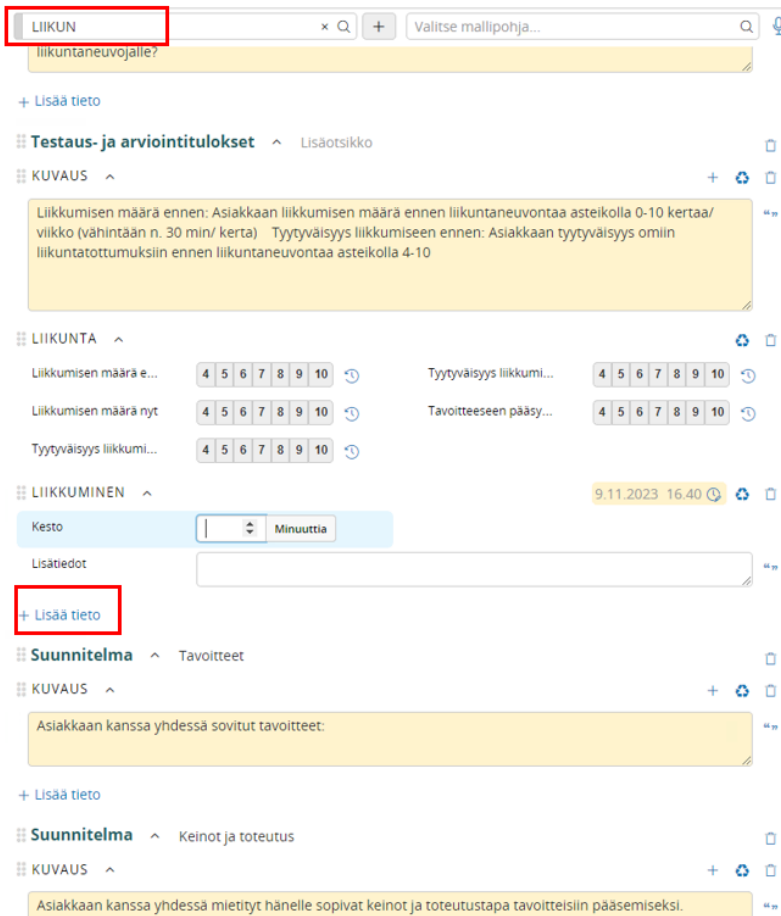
LIIKUN

Valitse mallipohja...

liikuntaneuvojalle?

+ Lisää tieto

Testaus- ja arviointitulokset Lisäotsikko

KUVAUS

Liikkumisen määrä ennen: Asiakkaan liikkumisen määrä ennen liikuntaneuvontaa asteikolla 0-10 kertaa/ viikko (vähintään n. 30 min/ kerta) Tyytyväisyys liikkumiseen ennen: Asiakkaan tyytyväisyys omiin liikuntatottumuksiin ennen liikuntaneuvontaa asteikolla 4-10

LIIKUNTA

Liikkumisen määrä e... 4 5 6 7 8 9 10

Tyytyväisyys liikkumi... 4 5 6 7 8 9 10

Liikkumisen määrä nyt 4 5 6 7 8 9 10

Tavoitteeseen pääsy... 4 5 6 7 8 9 10

Tyytyväisyys liikkumi... 4 5 6 7 8 9 10

LIIKKUMINEN

9.11.2023 16.40

Kesto

Minuuttia

Lisätiedot

+ Lisää tieto

Suunnitelma Tavoitteet

KUVAUS

Asiakkaan kanssa yhdessä sovitut tavoitteet:

+ Lisää tieto

Suunnitelma Keinot ja toteutus

KUVAUS

Asiakkaan kanssa yhdessä mietityt hänelle sopivat keinot ja toteutustapa tavoitteisiin pääsemiseksi.